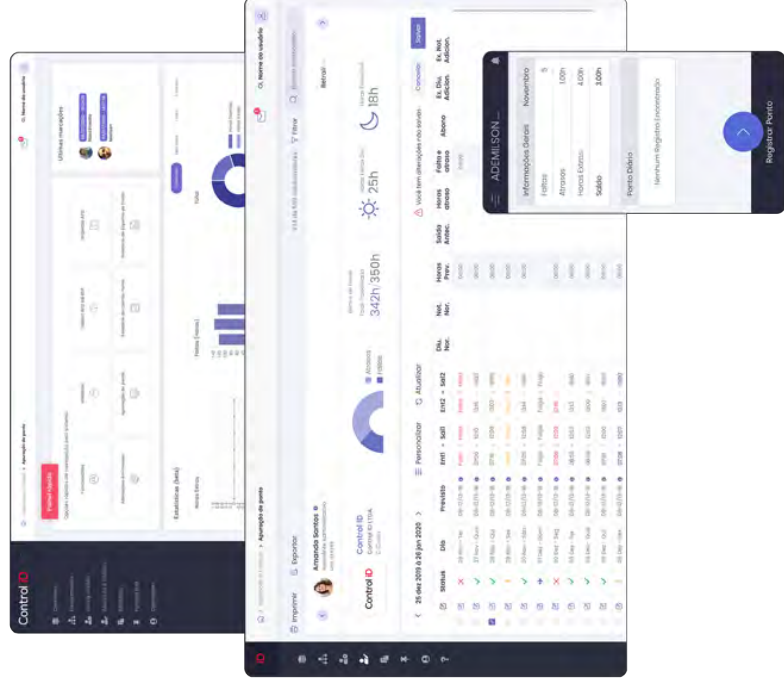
Control iD

Olá, Nome do usuário

Últimas marcações

Estatísticas (hora)

Horas faltas

Total

Imprimir

Exportar

Amanda Santos

Control iD

Control iD LTDA

Banco de horas

342h 350h

Atrasos

Faltas

Atualizar

Personalizar

Filtrar

25h

18h

Retrat.

Você tem alterações não salvas.

Cancelar

Salvar

25 dez 2019 à 26 jan 2020

| Status | Dia | Previsto | Ent1 | Saí1 | Ent2 | Saí2 | Dia. Nor. | Not. Nor. | Horas Prev. | Saída Antec. | Horas Atraso | Falta e atraso | Abono | Ex. Diu. Adicion. | Ex. Not. Adicion. |
|---|---|---|---|---|---|---|---|---|---|---|---|---|---|---|---|

Folga

ADEMILSON

Informações Gerais

Novembro

Faltas

5

Atrasos

3:00h

Horas Extras

4:00h

Saldo

3:00h

Ponto Diário

Nenhum Registro Encontrado

Registrar Ponto